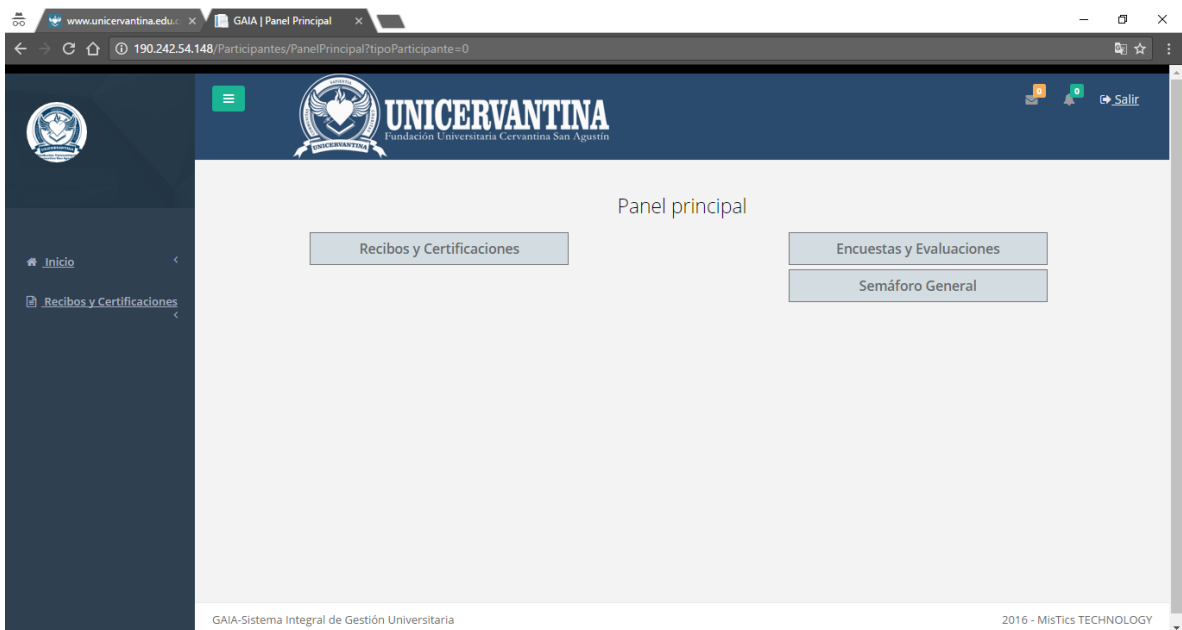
www.unicervantina.edu.c ×
GAIA | Panel Principal ×

190.242.54.148/Participantes/PanelPrincipal?tipoParticipante=0

UNICERVANTINA
Fundación Universitaria Cervantina San Agustín

UNICERVANTINA

0
0
Salir

Inicio
Recibos y Certificaciones

Panel principal

Recibos y Certificaciones

Encuestas y Evaluaciones

Semáforo General

GAIA-Sistema Integral de Gestión Universitaria

2016 - MisTics TECHNOLOGY